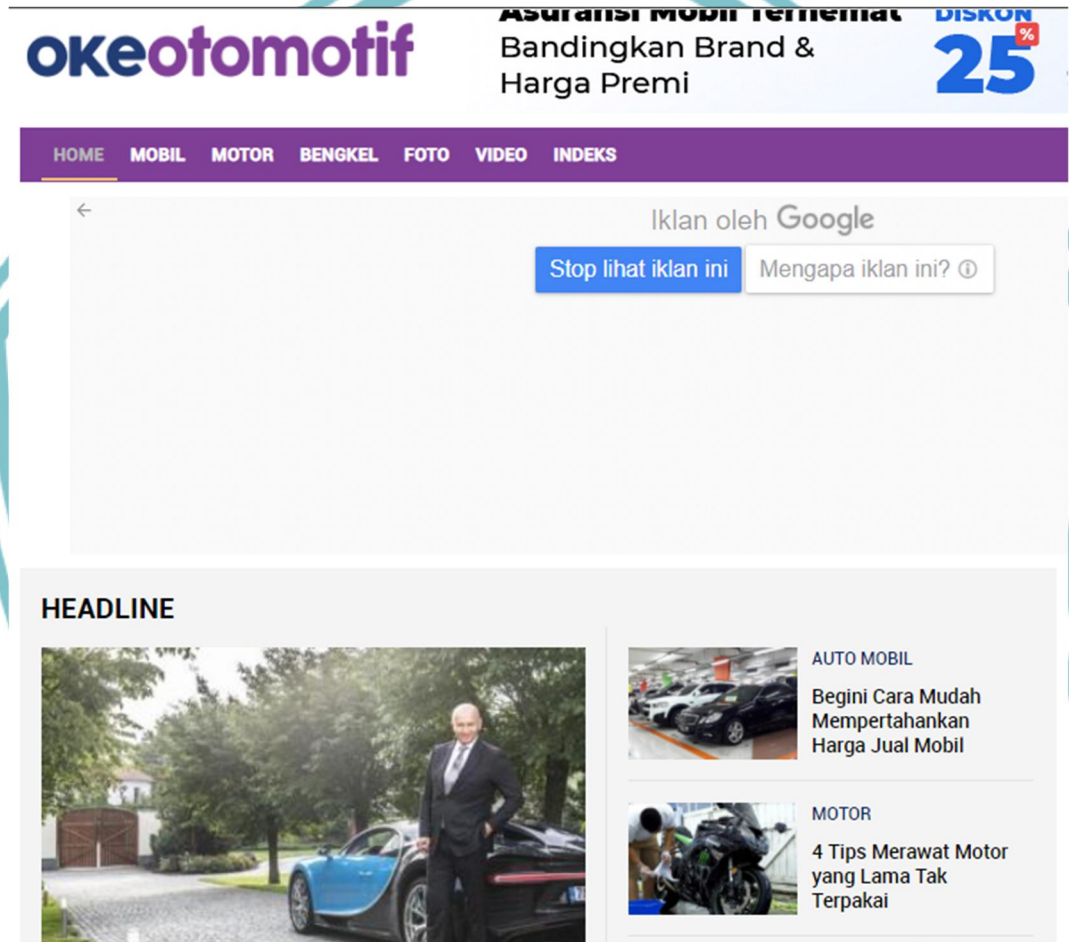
okeotomotif

Asuransi Mobil Termurah
Bandingkan Brand & Harga Premi
DISKON 25 %

HOME MOBIL MOTOR BENGKEL FOTO VIDEO INDEKS

Iklan oleh Google
Stop lihat iklan ini
Mengapa iklan ini? ⓘ

HEADLINE

AUTO MOBIL
Begini Cara Mudah Mempertahankan Harga Jual Mobil

MOTOR
4 Tips Merawat Motor yang Lama Tak Terpakai